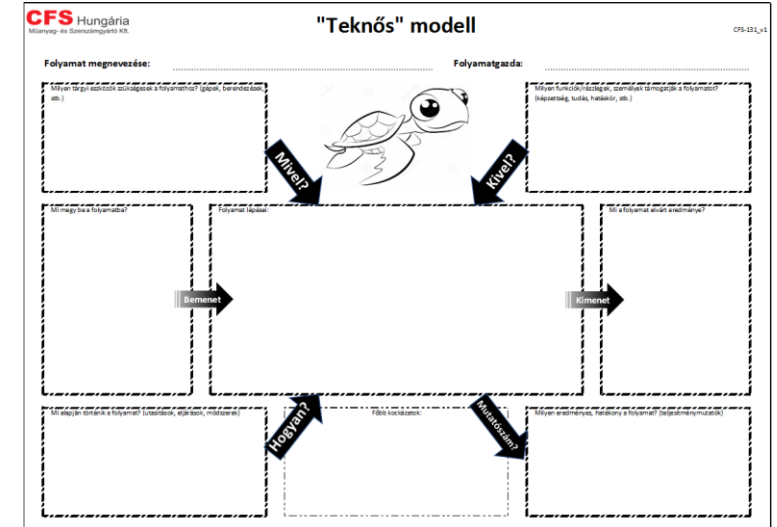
CFS Hungária
Műanyag- és Szerszámgyártó Kft.

"Teknős" modell

CFS-131_v1

Folyamat megnevezése:

Folyamatgazda:

Milyen tárgyi eszközök szükségesek a folyamathoz? (gépek, berendezések, stb.)

Milyen funkciók/részlegek, személyek támogatják a folyamatot? (képzettség, tudás, hatáskör, stb.)

Mivel?

Kivel?

Mi megy be a folyamatba?

Folyamat lépései:

Mi a folyamat elvárt eredménye?

Bemenet

Kimenet

Mi alapján történik a folyamat? (utasítások, eljárások, módszerek)

Főbb kockázatok:

Milyen eredményes, hatékony a folyamat? (teljesítménymutatók)

Hogyan?

Mutatószám?